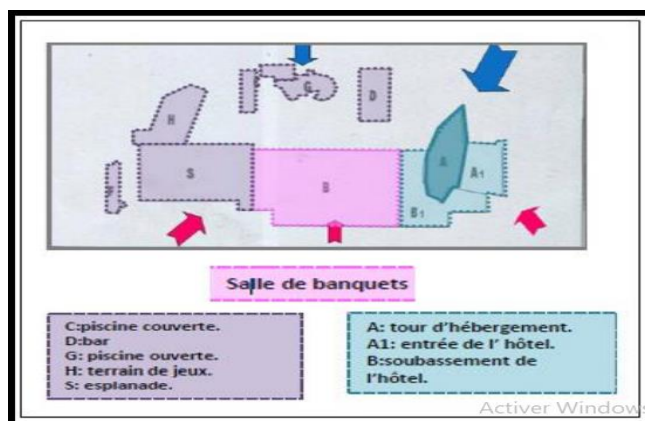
G

D

H

S

B

A

A1

B1

Salle de banquets

C:piscine couverte.
D:bar
G: piscine ouverte.
H: terrain de jeux.
S: esplanade.

A: tour d'hébergement.
A1: entrée de l' hôtel.
B:soubassement de l'hôtel.

Activer Windo